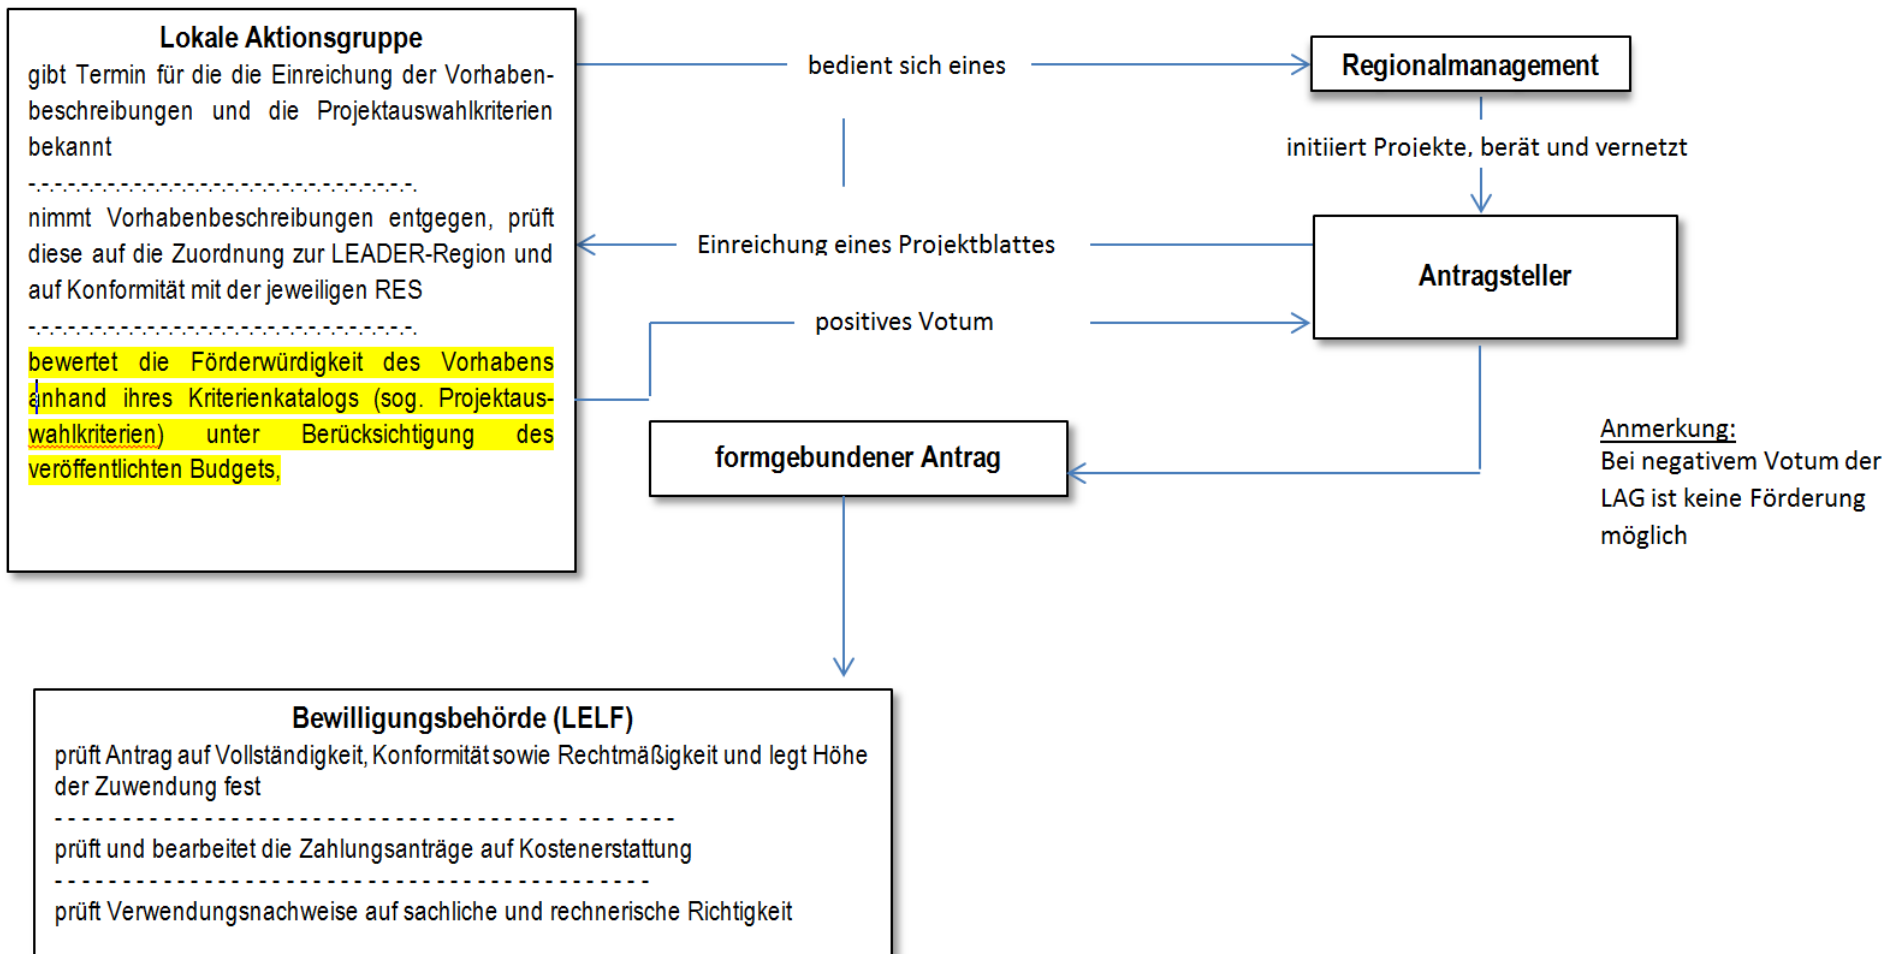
Lokale Aktionsgruppe

gibt Termin für die die Einreichung der Vorhabenbeschreibungen und die Projektauswahlkriterien bekannt

-.-.-.-.-.-.-.-.-.-.-.-.-.-.-.-.-.-.-.-.-.-.-.-.-.-.-.-.-.-.

nimmt Vorhabenbeschreibungen entgegen, prüft diese auf die Zuordnung zur LEADER-Region und auf Konformität mit der jeweiligen RES

-.-.-.-.-.-.-.-.-.-.-.-.-.-.-.-.-.-.-.-.-.-.-.-.-.-.-.-.-.-.

bewertet die Förderwürdigkeit des Vorhabens anhand ihres Kriterienkatalogs (sog. Projektauswahlkriterien) unter Berücksichtigung des veröffentlichten Budgets,

bedient sich eines

Regionalmanagement

initiiert Projekte, berät und vernetzt

Einreichung eines Projektblattes

Antragsteller

positives Votum

formgebundener Antrag

Anmerkung:
Bei negativem Votum der LAG ist keine Förderung möglich

Bewilligungsbehörde (LELF)

prüft Antrag auf Vollständigkeit, Konformität sowie Rechtmäßigkeit und legt Höhe der Zuwendung fest

- - - - - - - - - - - - - - - - - - - - - - - - - - - - - - - - - - - - - - - - - - - -

prüft und bearbeitet die Zahlungsanträge auf Kostenerstattung

- - - - - - - - - - - - - - - - - - - - - - - - - - - - - - - - - - - - - - - - - - - -

prüft Verwendungsnachweise auf sachliche und rechnerische Richtigkeit